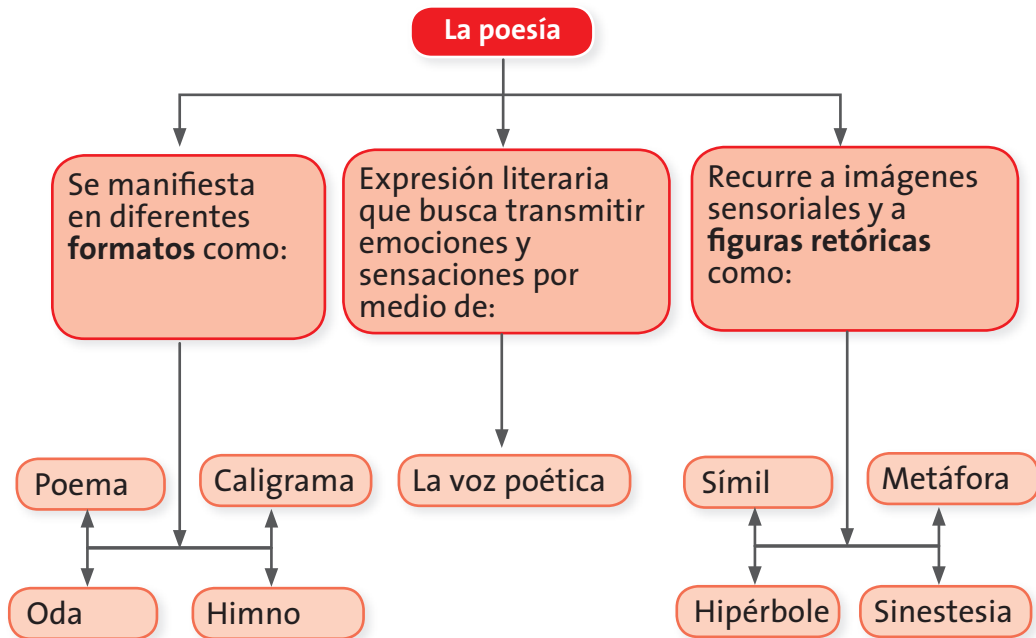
La poesía

Se manifiesta en diferentes **formatos** como:

Poema

Caligrama

Oda

Himno

Expresión literaria que busca transmitir emociones y sensaciones por medio de:

La voz poética

Recurre a imágenes sensoriales y a **figuras retóricas** como:

Símil

Metáfora

Hipérbole

Sinestesia